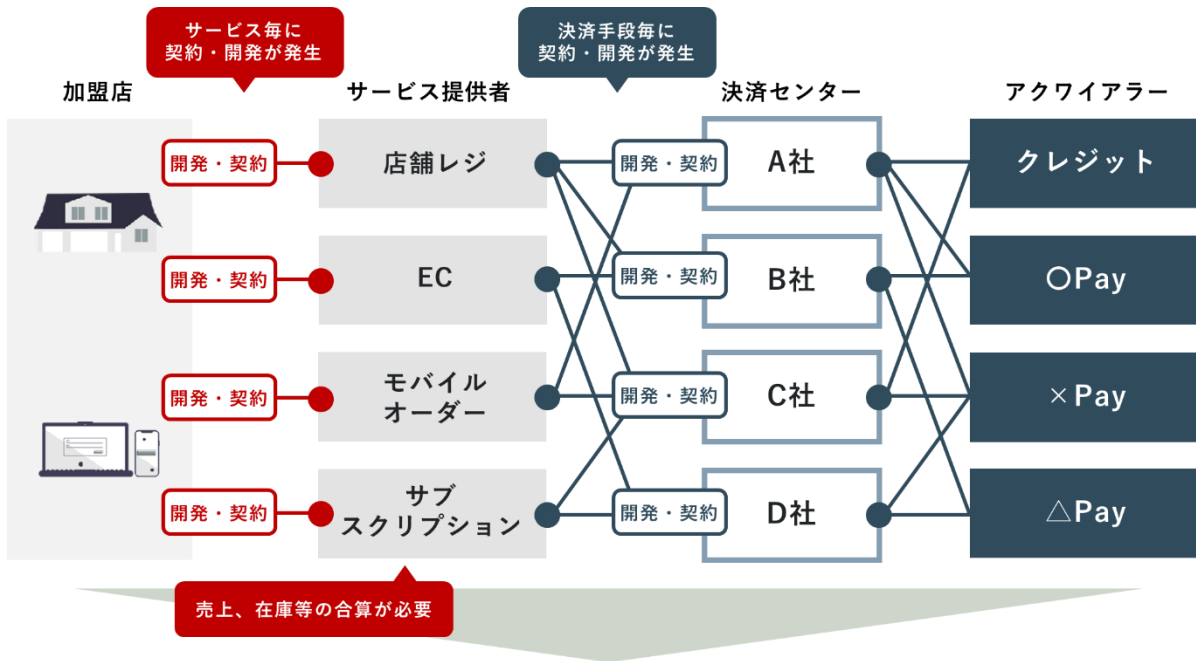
サービス毎に
契約・開発が発生

決済手段毎に
契約・開発が発生

加盟店

サービス提供者

決済センター

アクワイアラー

開発・契約

店舗レジ

開発・契約

A社

クレジット

開発・契約

EC

開発・契約

B社

〇Pay

開発・契約

モバイル
オーダー

開発・契約

C社

×Pay

開発・契約

サブ
スクリプション

開発・契約

D社

△Pay

売上、在庫等の合算が必要